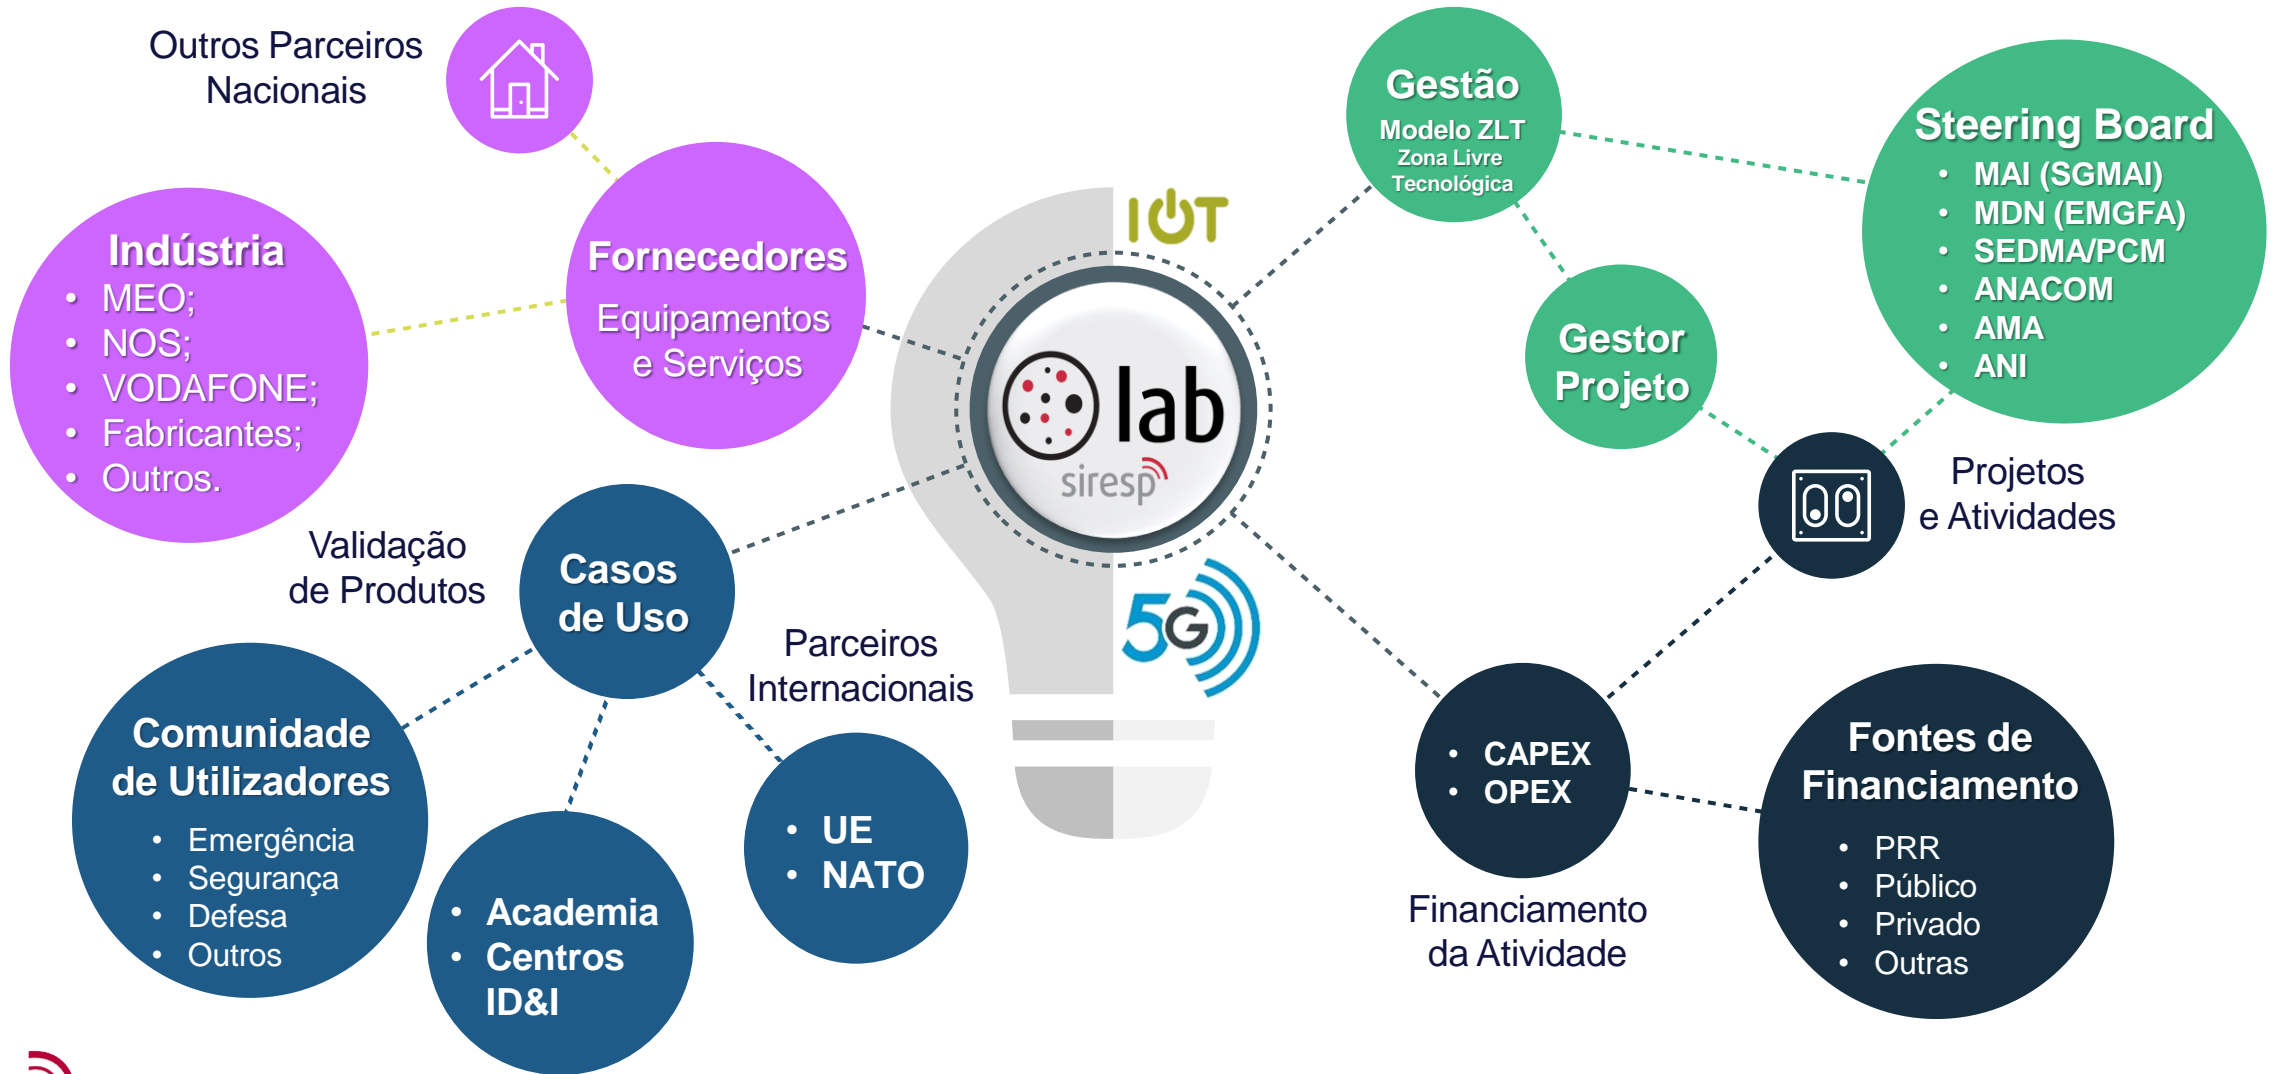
Outros Parceiros Nacionais

Indústria
- MEO;
- NOS;
- VODAFONE;
- Fabricantes;
- Outros.

Fornecedores
Equipamentos e Serviços

IOT

lab
siresp

5G

Gestão
Modelo ZLT
Zona Livre Tecnológica

Steering Board
- MAI (SGMAI)
- MDN (EMGFA)
- SEDMA/PCM
- ANACOM
- AMA
- ANI

Gestor Projeto

Projetos e Atividades

Validação de Produtos

Casos de Uso

Parceiros Internacionais

Comunidade de Utilizadores
- Emergência
- Segurança
- Defesa
- Outros

- Academia
- Centros ID&I

- UE
- NATO

- CAPEX
- OPEX

Financiamento da Atividade

Fontes de Financiamento
- PRR
- Público
- Privado
- Outras